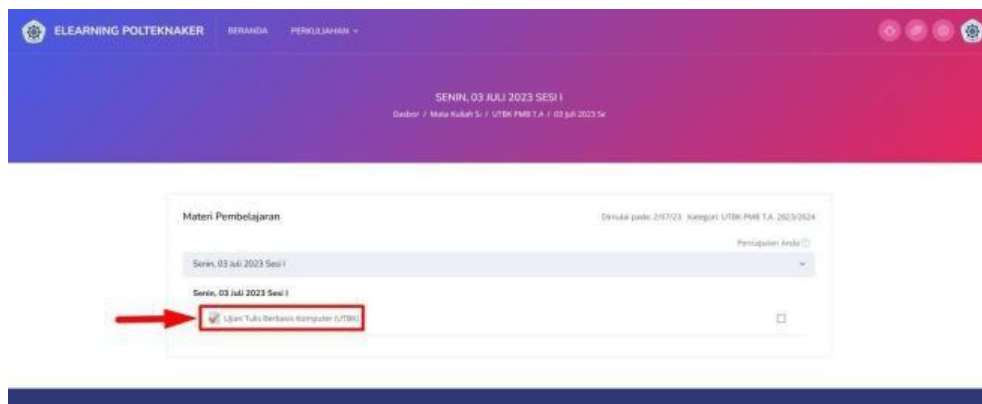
ELEARNING POLTEKNAKER BERANDA PERKULIAHAN

SENIN, 03 JULI 2023 SESI I

Dasbor / Mata Kuliah Si / UTBK PMB T.A / 03 Juli 2023 Se

Materi Pembelajaran

Dimulai pada: 2/07/23 Kategori: UTBK PMB T.A. 2023/2024

Pencapaian Anda

Senin, 03 Juli 2023 Sesi I

Senin, 03 Juli 2023 Sesi I

Ujian Tulis Berbasis Komputer (UTBK)